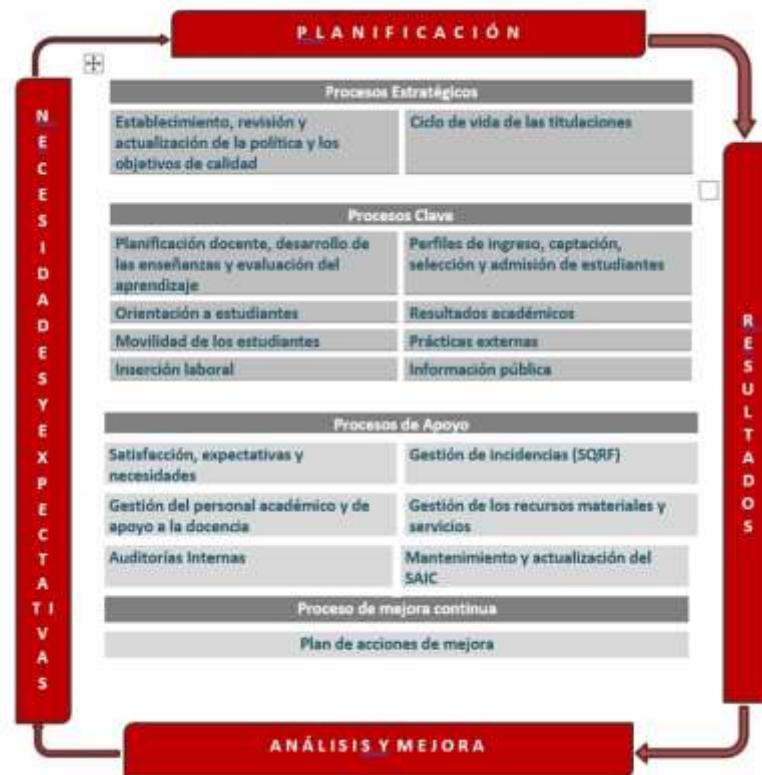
PLANIFICACIÓN

NECESIDADES Y EXPECTATIVAS

Procesos Estratégicos

| Establecimiento, revisión y actualización de la política y los objetivos de calidad | Ciclo de vida de las titulaciones |
|---|---|

Procesos Clave

| Planificación docente, desarrollo de las enseñanzas y evaluación del aprendizaje | Perfiles de ingreso, captación, selección y admisión de estudiantes |
|---|---|
| Orientación a estudiantes | Resultados académicos |
| Movilidad de los estudiantes | Prácticas externas |
| Inserción laboral | Información pública |

Procesos de Apoyo

| Satisfacción, expectativas y necesidades | Gestión de incidencias (SQRF) |
|---|---|
| Gestión del personal académico y de apoyo a la docencia | Gestión de los recursos materiales y servicios |
| Auditorías Internas | Mantenimiento y actualización del SAIC |

Proceso de mejora continua

Plan de acciones de mejora

RESULTADOS

ANÁLISIS Y MEJORA